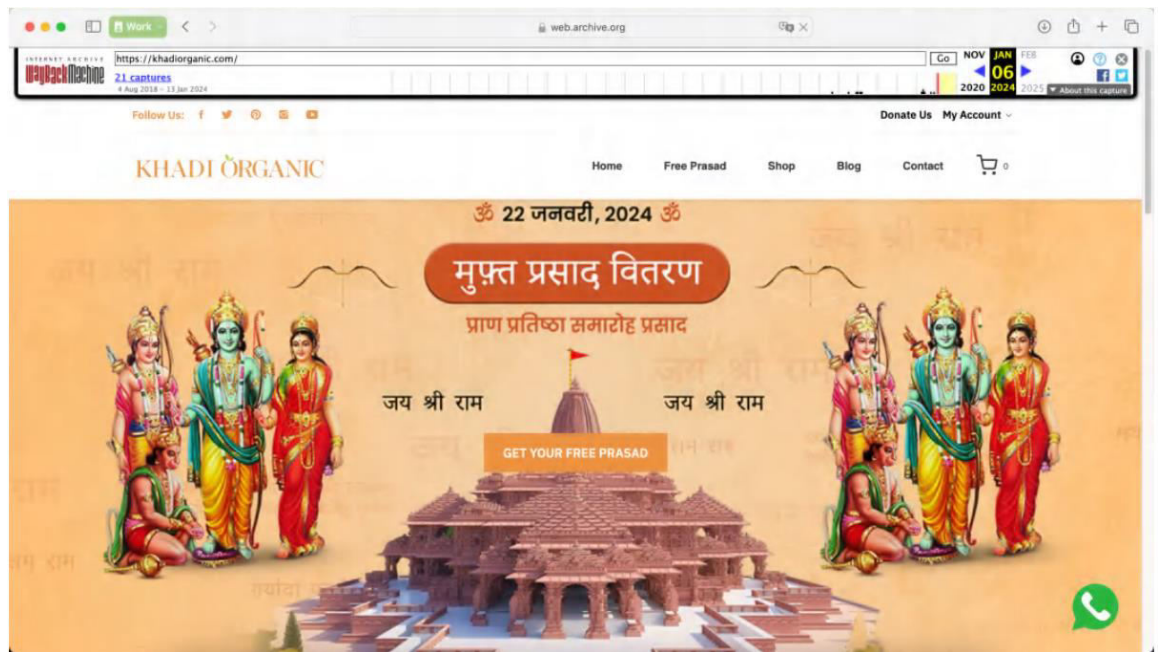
Work

web.archive.org

INTERNET ARCHIVE
WayBackMachine

https://khadiorganic.com/

Go

21 captures
4 Aug 2018 – 13 Jan 2024

NOV JAN FEB
06
2020 2024 2025

About this capture

Follow Us:

Donate Us My Account

KHADI ORGANIC

Home Free Prasad Shop Blog Contact 0

ॐ 22 जनवरी, 2024 ॐ

मुफ़्त प्रसाद वितरण

प्राण प्रतिष्ठा समारोह प्रसाद

जय श्री राम जय श्री राम

GET YOUR FREE PRASAD